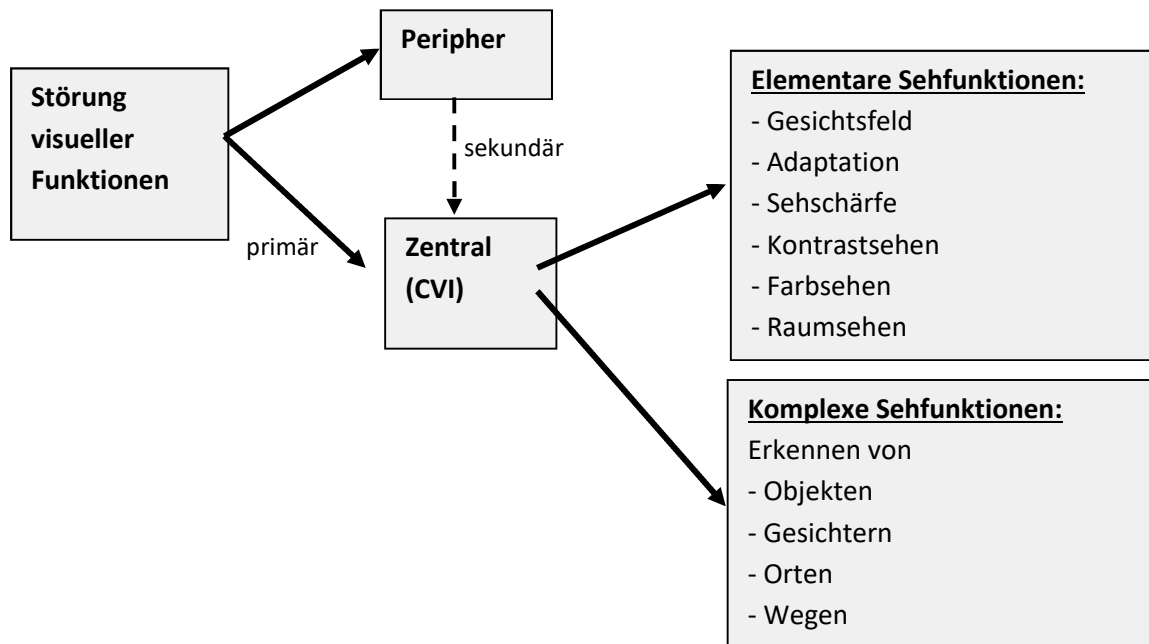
Störung visueller Funktionen

Peripher

sekundär

primär

Zentral (CVI)

Elementare Sehfunktionen:
- Gesichtsfeld
- Adaptation
- Sehschärfe
- Kontrastsehen
- Farbsehen
- Raumsehen

Komplexe Sehfunktionen:
Erkennen von
- Objekten
- Gesichtern
- Orten
- Wegen